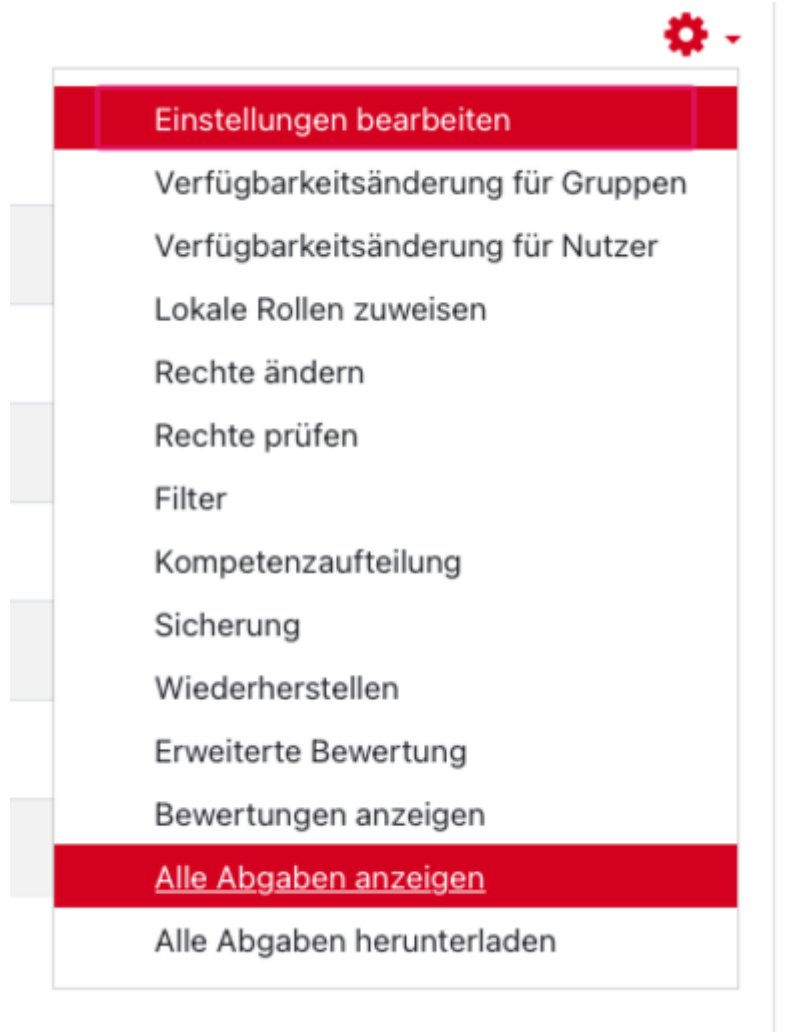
Einstellungen bearbeiten

Verfügbarkeitsänderung für Gruppen

Verfügbarkeitsänderung für Nutzer

Lokale Rollen zuweisen

Rechte ändern

Rechte prüfen

Filter

Kompetenzaufteilung

Sicherung

Wiederherstellen

Erweiterte Bewertung

Bewertungen anzeigen

Alle Abgaben anzeigen

Alle Abgaben herunterladen